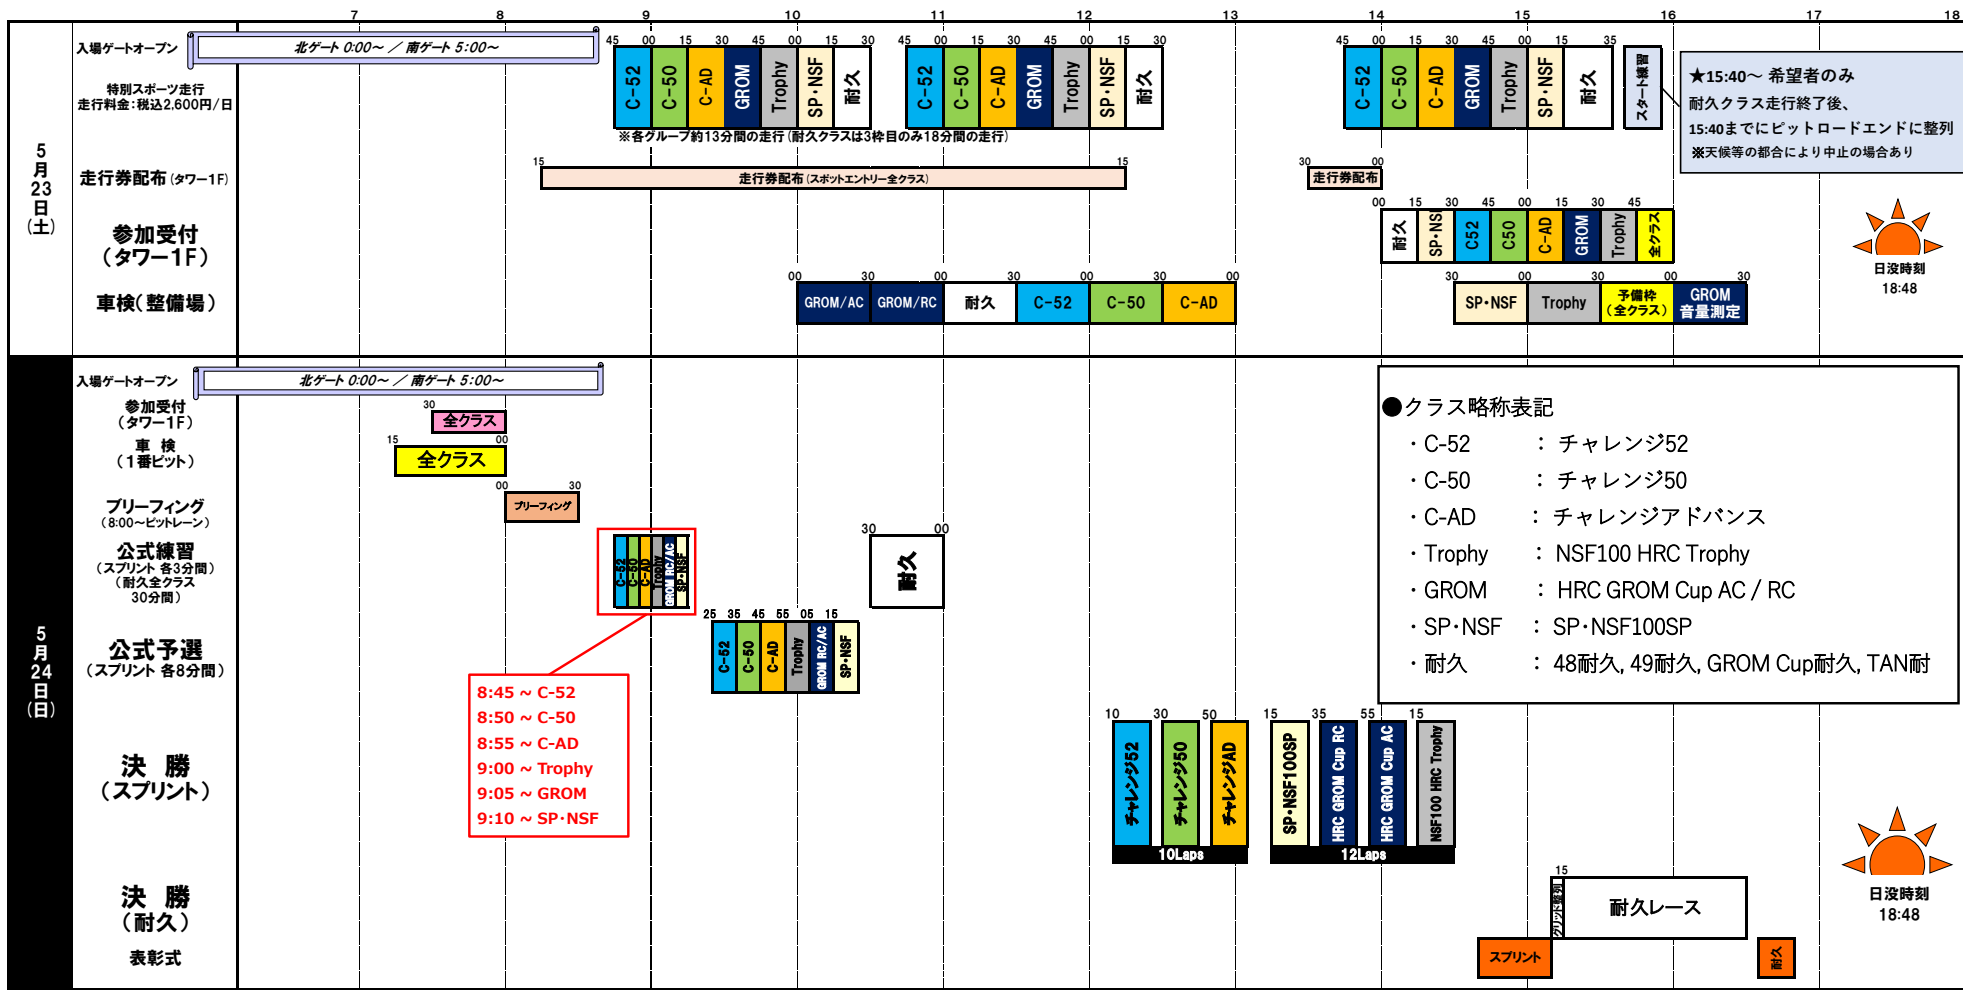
7 8 9 10 11 12 13 14 15 16 17 18

5月23日（土）

入場ゲートオープン
北ゲート 0:00～ ／ 南ゲート 5:00～

特別スポーツ走行
走行料金：税込2,600円/日

45 00 15 30 45 00 15 30
C-52 C-50 C-AD GROM Trophy SP・NSF 耐久

45 00 15 30 45 00 15 30
C-52 C-50 C-AD GROM Trophy SP・NSF 耐久

※各グループ約13分間の走行（耐久クラスは3枠目のみ18分間の走行）

45 00 15 30 45 00 15 35
C-52 C-50 C-AD GROM Trophy SP・NSF 耐久

スタート練習

★15:40～ 希望者のみ
耐久クラス走行終了後、
15:40までにピットロードエンドに整列
※天候等の都合により中止の場合あり

走行券配布（タワー1F）
15 15
走行券配布（スポットエントリー全クラス）
30 00
走行券配布

参加受付（タワー1F）
00 15 30 45 00 15 30 45
耐久 SP・NS C52 C50 C-AD GROM Trophy 全クラス

日没時刻
18:48

車検（整備場）
00 30 00 30 00 30 00
GROM/AC GROM/RC 耐久 C-52 C-50 C-AD
30 00 30 00 30
SP・NSF Trophy 予備枠（全クラス） GROM 音量測定

5月24日（日）

入場ゲートオープン
北ゲート 0:00～ ／ 南ゲート 5:00～

参加受付（タワー1F）
30
全クラス

車 検（1番ピット）
15 00
全クラス

ブリーフィング（8:00～ピットレーン）
00 30
ブリーフィング

公式練習（スプリント 各3分間）（耐久全クラス 30分間）
C-52 C-50 C-AD Trophy GROM RC/AC SP・NSF
30 00
耐久

公式予選（スプリント 各8分間）
25 35 45 55 05 15
C-52 C-50 C-AD Trophy GROM RC/AC SP・NSF

8:45 ～ C-52
8:50 ～ C-50
8:55 ～ C-AD
9:00 ～ Trophy
9:05 ～ GROM
9:10 ～ SP・NSF

●クラス略称表記
・C-52 ： チャレンジ52
・C-50 ： チャレンジ50
・C-AD ： チャレンジアドバンス
・Trophy ： NSF100 HRC Trophy
・GROM ： HRC GROM Cup AC / RC
・SP・NSF ： SP・NSF100SP
・耐久 ： 48耐久, 49耐久, GROM Cup耐久, TAN耐

決 勝（スプリント）
10 30 50
チャレンジ52 チャレンジ50 チャレンジAD
10Laps
15 35 55 15
SP・NSF100SP HRC GROM Cup RC HRC GROM Cup AC NSF100 HRC Trophy
12Laps

日没時刻
18:48

決 勝（耐久）
15
グリッド整列
耐久レース

表彰式
スプリント
耐久